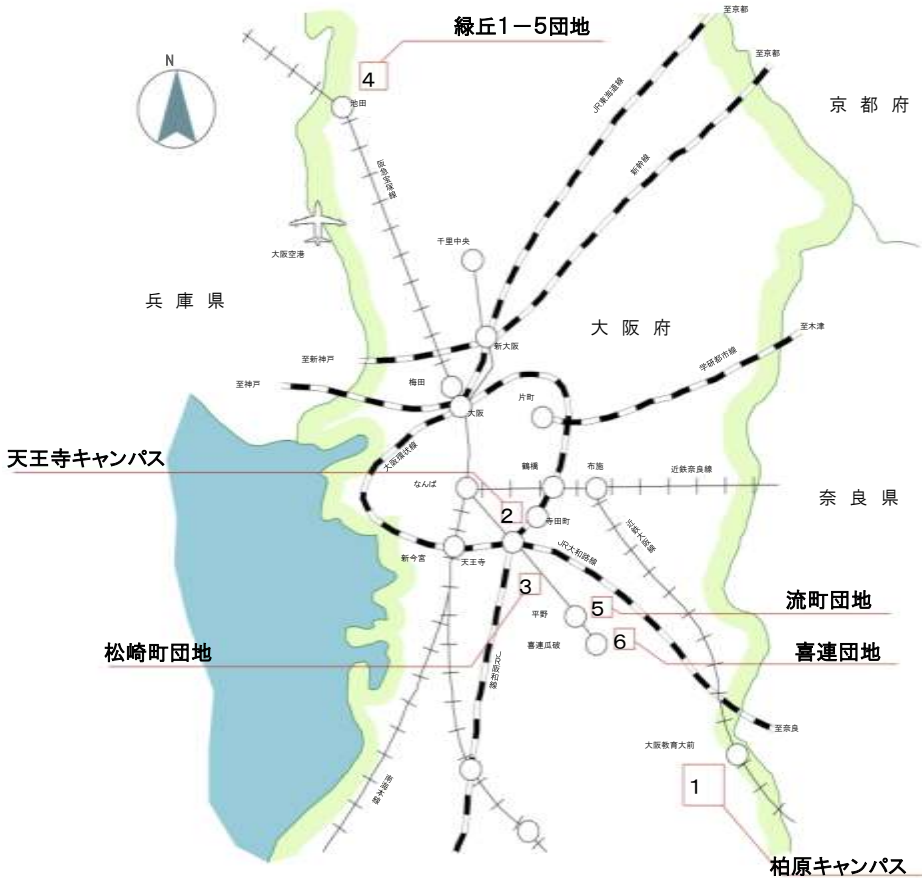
緑丘1−5団地
4
N
至京都
至京都
至京都
京都府
池田
JR東海道線
新幹線
阪急宝塚線
千里中央
大阪空港
兵庫県
大阪府
至木津
新大阪
至新神戸
学研都市線
梅田
至神戸
片町
大阪
天王寺キャンパス
大阪環状線
鶴橋
布施
近鉄奈良線
なんば
奈良県
2
寺田町
近鉄大阪線
新今宮
天王寺
JR大和路線
3
平野
5
流町団地
松崎町団地
6
喜連瓜破
喜連団地
近鉄南大阪線
南海本線
至奈良
大阪教育大前
1
柏原キャンパス